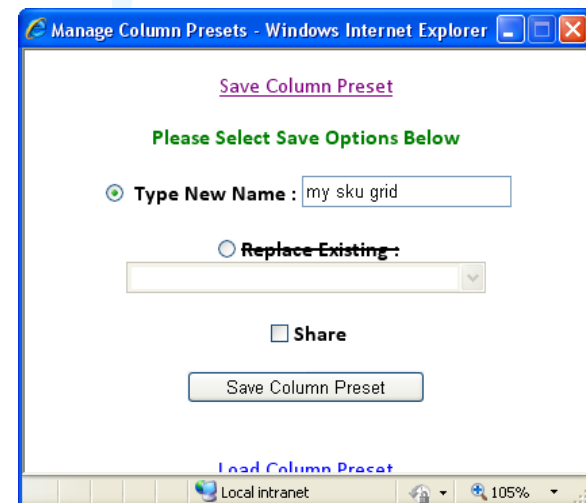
Manage Column Presets - Windows Internet Explorer

Save Column Preset

Please Select Save Options Below

Type New Name : my sku grid

~~Replace Existing :~~

Share

Save Column Preset

Load Column Preset

Local intranet

105%